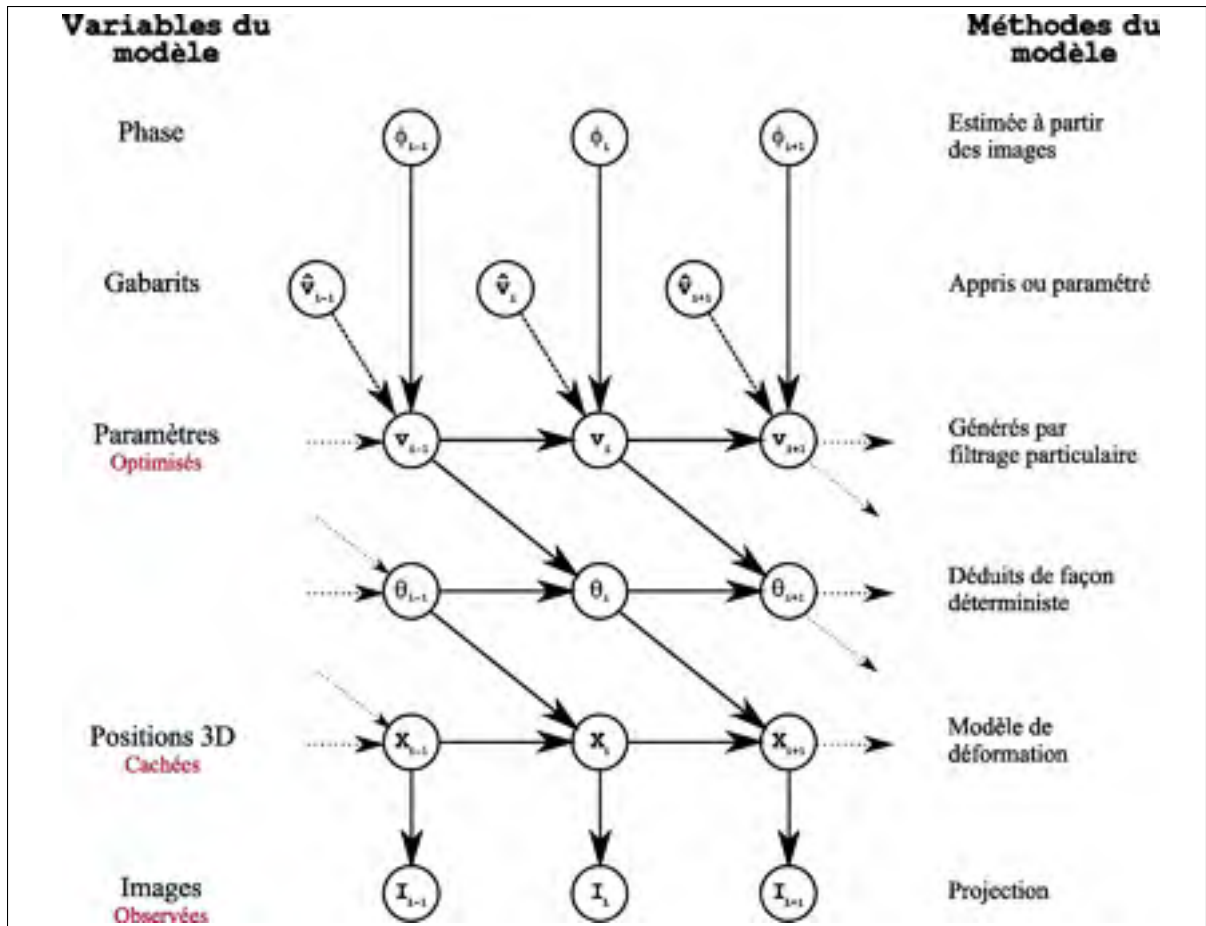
Variables du modèle

Méthodes du modèle

Phase

$\phi_{t-1}$

$\phi_t$

$\phi_{t+1}$

Estimée à partir des images

Gabarits

$\hat{v}_{t-1}$

$\hat{v}_t$

$\hat{v}_{t+1}$

Appris ou paramétré

Paramètres
Optimisés

$v_{t-1}$

$v_t$

$v_{t+1}$

Générés par filtrage particulaire

$\theta_{t-1}$

$\theta_t$

$\theta_{t+1}$

Déduits de façon déterministe

Positions 3D
Cachées

$X_{t-1}$

$X_t$

$X_{t+1}$

Modèle de déformation

Images
Observées

$I_{t-1}$

$I_t$

$I_{t+1}$

Projection